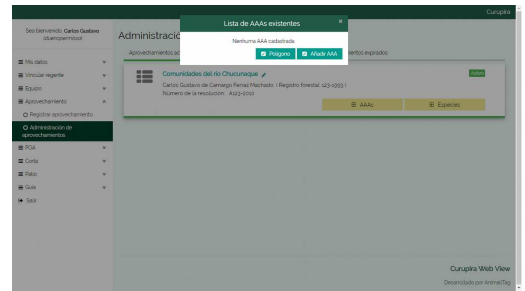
Curupira

Sea bienvenido, Carlos Gustavo (diamopermisos)

Mis datos
Vincular regente
Equipo
Aprovechamiento
Registrar aprovechamiento
Administración de aprovechamientos
POA
Corta
Patio
Guía
Salir

Administració

Aprovechamientos ac

ientos expirados

Comunidades del río Chucunaque

Carlos Gustavo de Camargo Penas Machado | Registro forestal: 123-1393 |
Número de la resolución : A123-2010

Activo

AAAs
Especies

Lista de AAAs existentes

Ninguna AAA cadastrada

Polígono
Añadir AAA

Curupira Web View
Desarrollado por AnimalTag